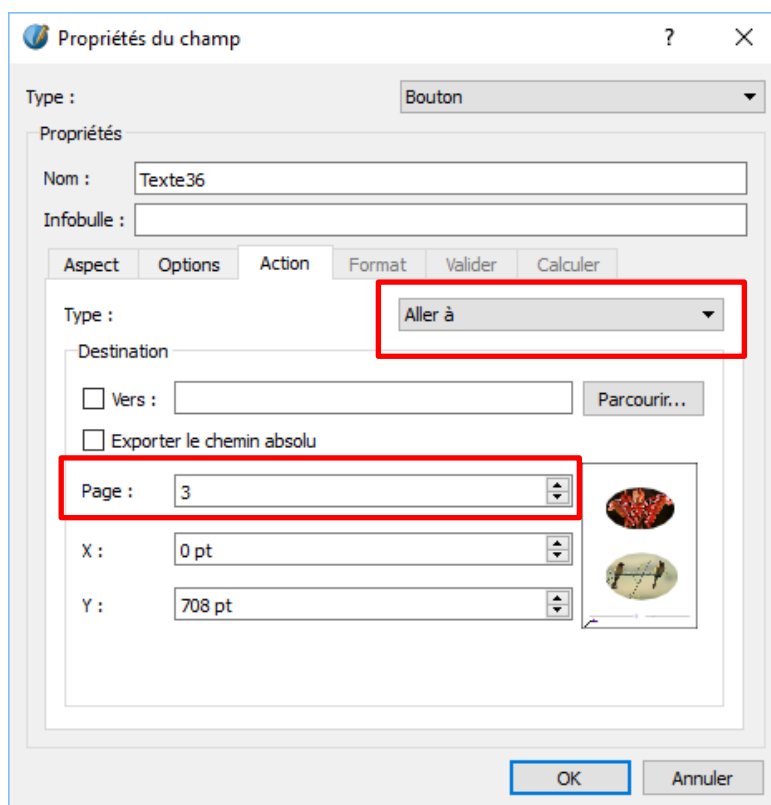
Propriétés du champ ? ✕

Type : Bouton

Propriétés

Nom : Texte36

Infobulle :

Aspect | Options | Action | Format | Valider | Calculer

Type : Aller à

Destination

Vers : Parcourir...

Exporter le chemin absolu

Page : 3

X : 0 pt

Y : 708 pt

OK Annuler